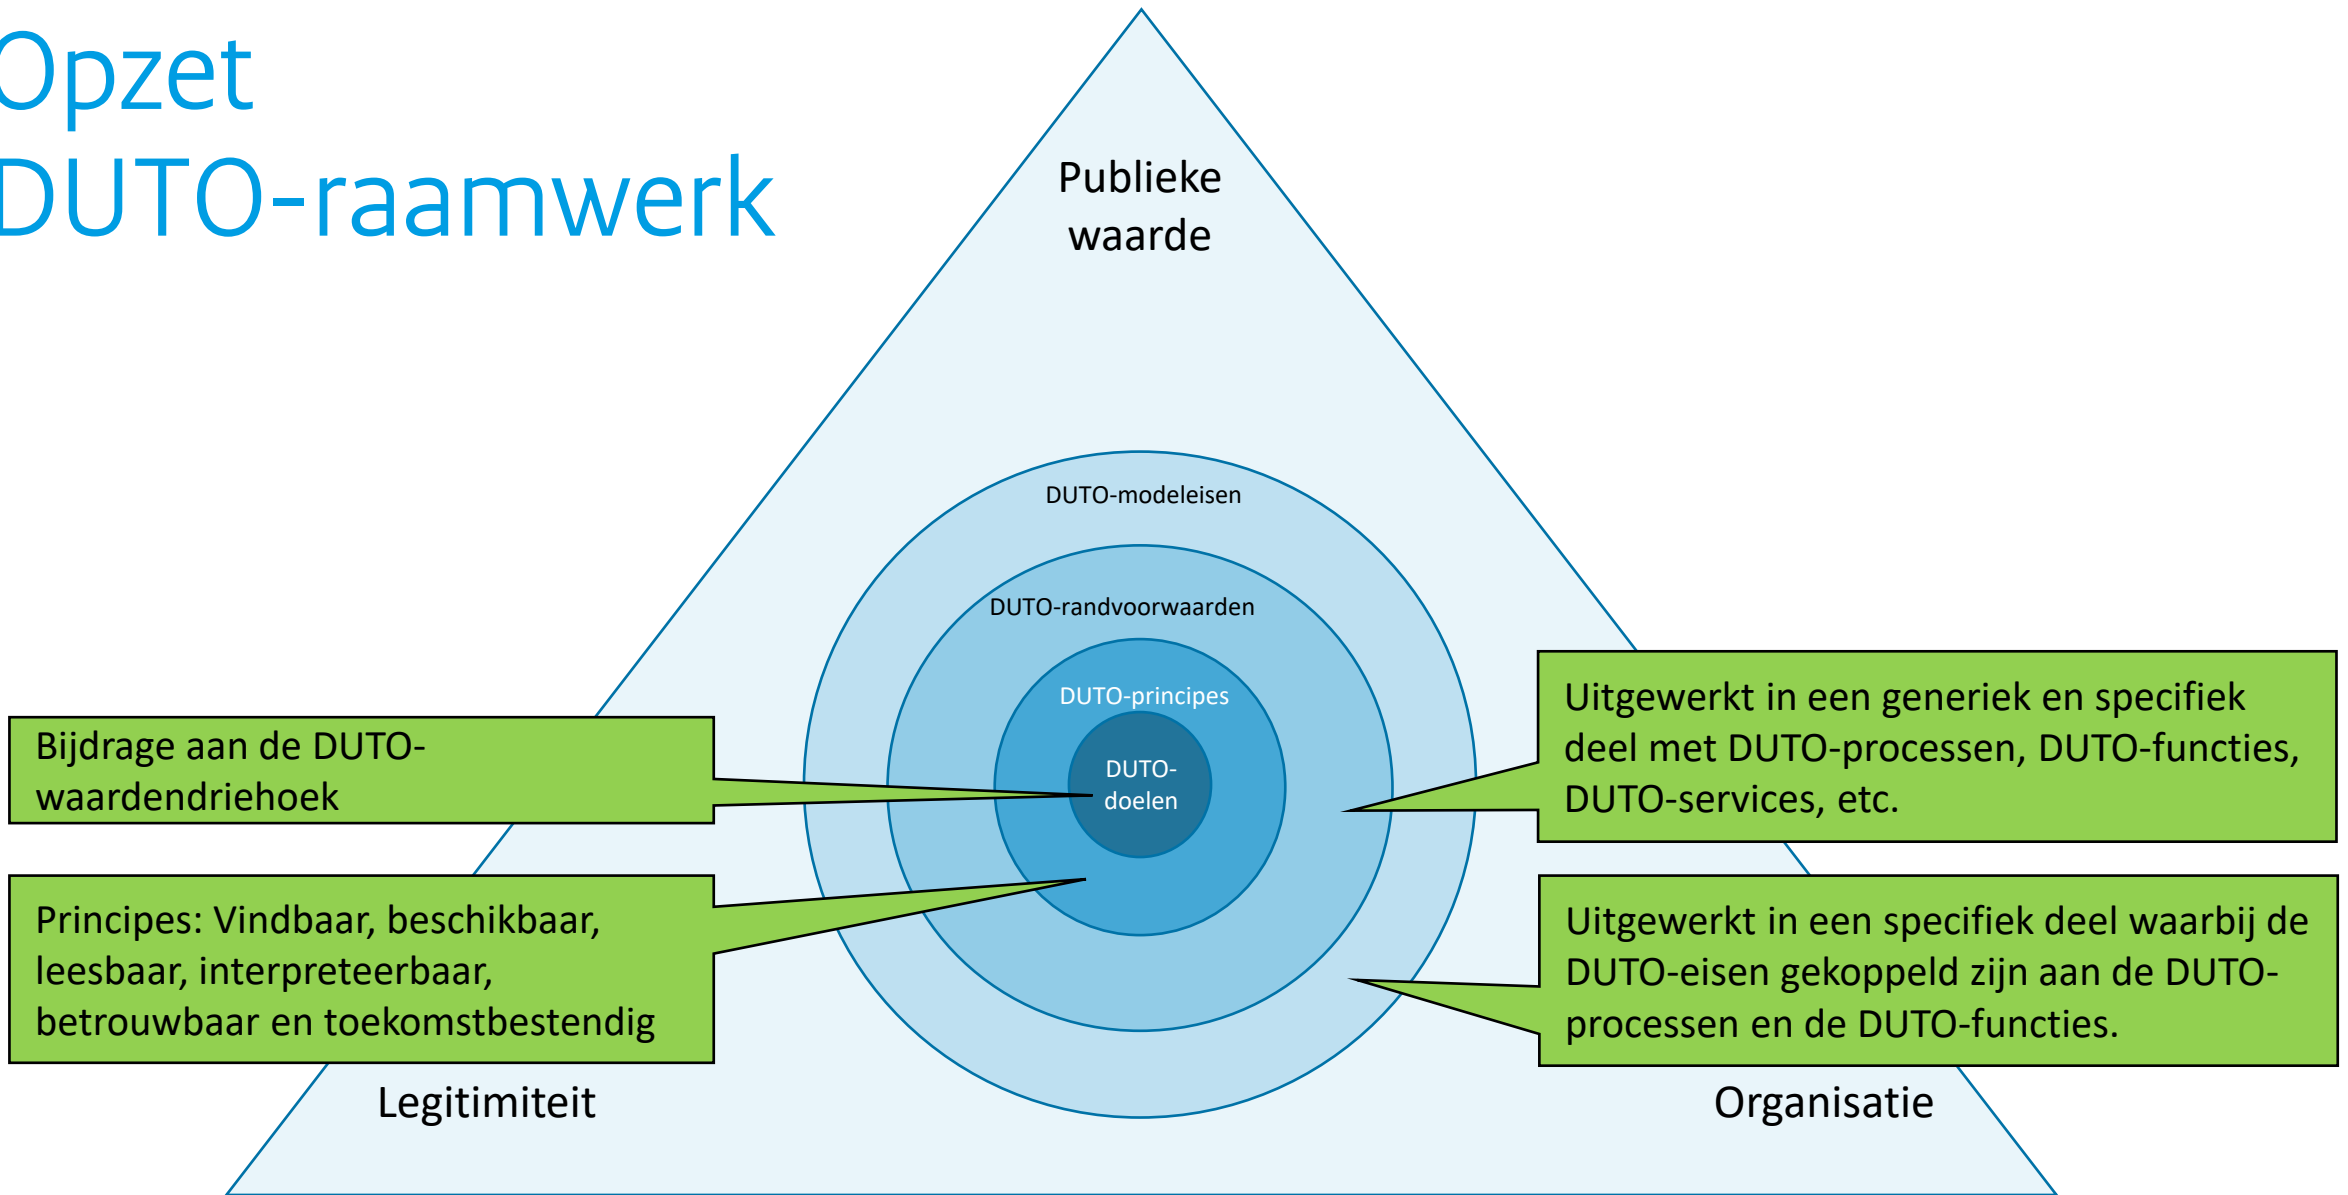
Opzet
DUTO-raamwerk

Publieke waarde

DUTO-modeleisen

DUTO-randvoorwaarden

DUTO-principes

DUTO-doelen

Bijdrage aan de DUTO-waardendriehoek

Principes: Vindbaar, beschikbaar, leesbaar, interpreteerbaar, betrouwbaar en toekomstbestendig

Uitgewerkt in een generiek en specifiek deel met DUTO-processen, DUTO-functies, DUTO-services, etc.

Uitgewerkt in een specifiek deel waarbij de DUTO-eisen gekoppeld zijn aan de DUTO-processen en de DUTO-functies.

Legitimiteit

Organisatie